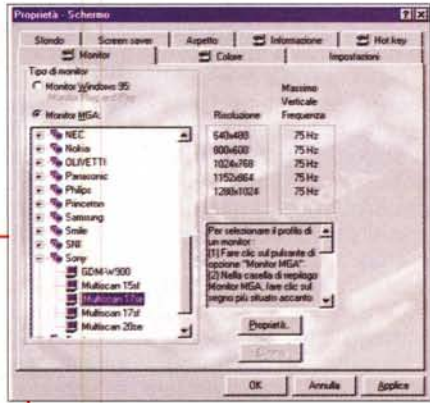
Proprietà - Schermo

Sfondo | Screen saver | Aspetto | Informazione | Hot key
Monitor | Colore | Impostazioni

Tipo di monitor
Monitor Windows 95
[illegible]
Monitor MGA:

NEC
Nokia
OLIVETTI
Panasonic
Philips
Princeton
Samsung
Smile
SNI
Sony
GDM-W900
Multiscan 15sf
Multiscan 17sf
Multiscan 17sf
Multiscan 20se

| Risoluzione | Massimo Verticale Frequenza |
|---|---|
| 640x480 | 75 Hz |
| 800x600 | 75 Hz |
| 1024x768 | 75 Hz |
| 1152x864 | 75 Hz |
| 1280x1024 | 75 Hz |

Per selezionare il profilo di un monitor:
(1) Fare clic sul pulsante di opzione "Monitor MGA".
(2) Nella casella di riepilogo Monitor MGA, fare clic sul segno più situato accanto

Proprietà...
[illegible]

OK | Annulla | Applica